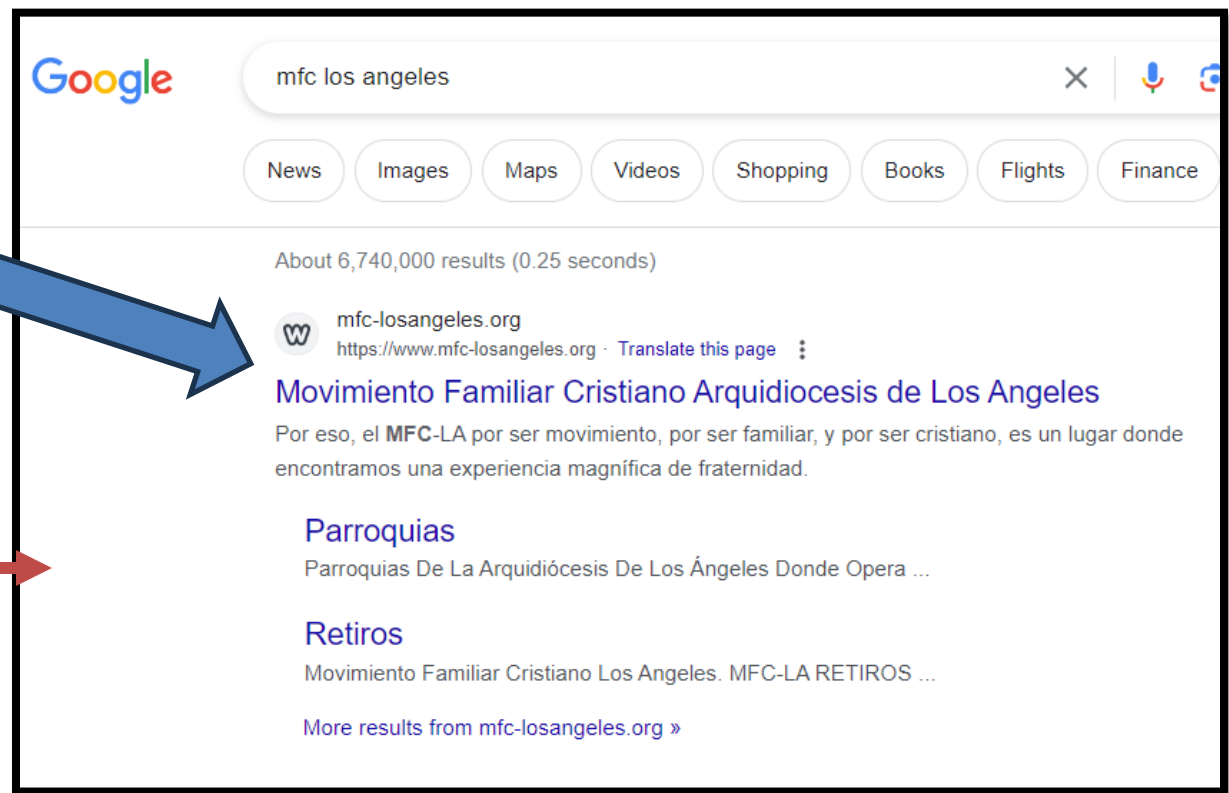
Google

mfc los angeles

News
Images
Maps
Videos
Shopping
Books
Flights
Finance

About 6,740,000 results (0.25 seconds)

mfc-losangeles.org
https://www.mfc-losangeles.org · Translate this page

Movimiento Familiar Cristiano Arquidiocesis de Los Angeles

Por eso, el MFC-LA por ser movimiento, por ser familiar, y por ser cristiano, es un lugar donde encontramos una experiencia magnífica de fraternidad.

Parroquias

Parroquias De La Arquidiócesis De Los Ángeles Donde Opera ...

Retiros

Movimiento Familiar Cristiano Los Angeles. MFC-LA RETIROS ...

More results from mfc-losangeles.org »